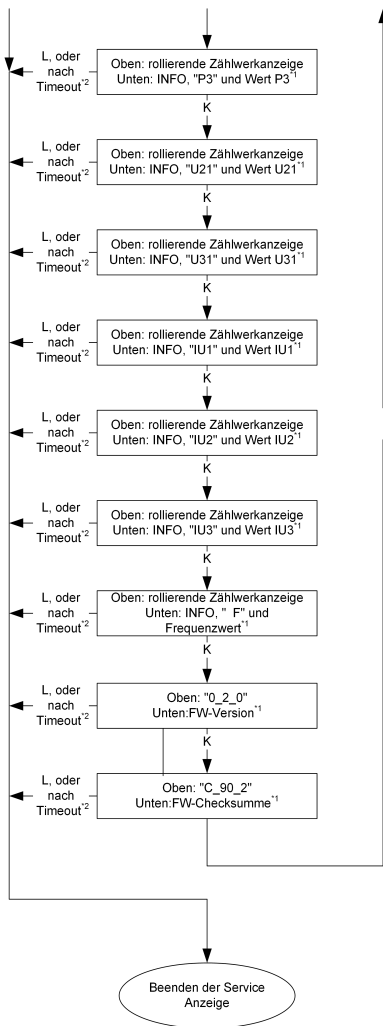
L, oder nach Timeout$^{*2}$

Oben: rollierende Zählwerkanzeige
Unten: INFO, "P3" und Wert P3$^{*1}$

K

L, oder nach Timeout$^{*2}$

Oben: rollierende Zählwerkanzeige
Unten: INFO, "U21" und Wert U21$^{*1}$

K

L, oder nach Timeout$^{*2}$

Oben: rollierende Zählwerkanzeige
Unten: INFO, "U31" und Wert U31$^{*1}$

K

L, oder nach Timeout$^{*2}$

Oben: rollierende Zählwerkanzeige
Unten: INFO, "IU1" und Wert IU1$^{*1}$

K

L, oder nach Timeout$^{*2}$

Oben: rollierende Zählwerkanzeige
Unten: INFO, "IU2" und Wert IU2$^{*1}$

K

L, oder nach Timeout$^{*2}$

Oben: rollierende Zählwerkanzeige
Unten: INFO, "IU3" und Wert IU3$^{*1}$

K

L, oder nach Timeout$^{*2}$

Oben: rollierende Zählwerkanzeige
Unten: INFO, " F" und Frequenzwert$^{*1}$

K

L, oder nach Timeout$^{*2}$

Oben: "0_2_0"
Unten:FW-Version$^{*1}$

K

L, oder nach Timeout$^{*2}$

Oben: "C_90_2"
Unten:FW-Checksumme$^{*1}$

Beenden der Service Anzeige